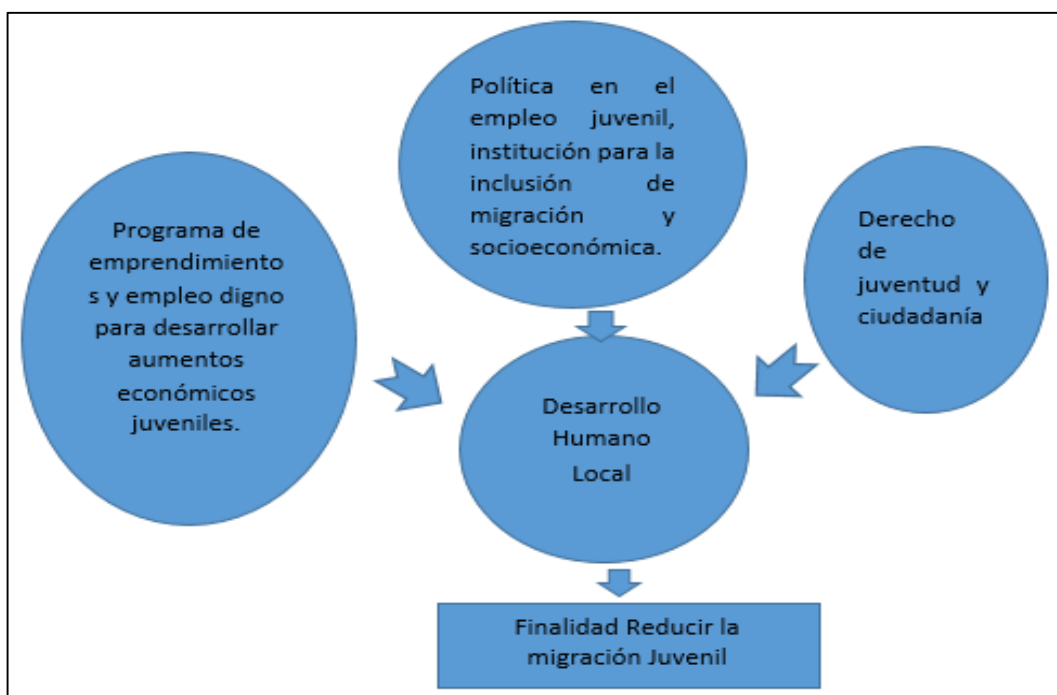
Política en el empleo juvenil, institución para la inclusión de migración y socioeconómica.

Programa de emprendimiento s y empleo digno para desarrollar aumentos económicos juveniles.

Derecho de juventud y ciudadanía

Desarrollo Humano Local

Finalidad Reducir la migración Juvenil